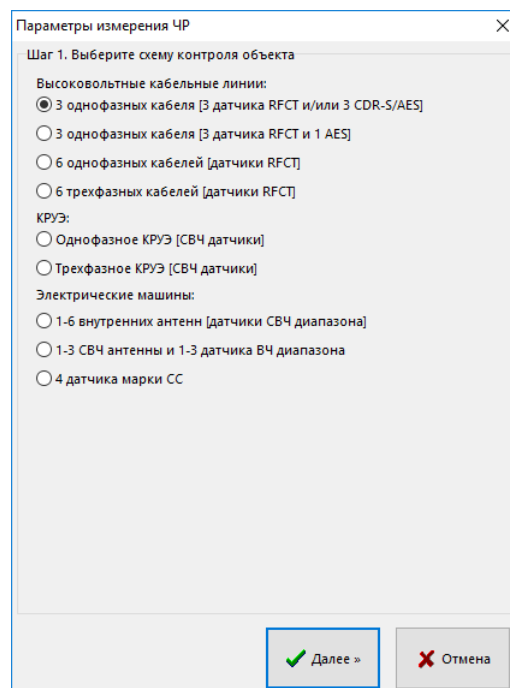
Параметры измерения ЧР

×

Шаг 1. Выберите схему контроля объекта

Высоковольтные кабельные линии:

3 однофазных кабеля [3 датчика RFCT и/или 3 CDR-S/AES]

3 однофазных кабеля [3 датчика RFCT и 1 AES]

6 однофазных кабелей [датчики RFCT]

6 трехфазных кабелей [датчики RFCT]

КРУЭ:

Однофазное КРУЭ [СВЧ датчики]

Трехфазное КРУЭ [СВЧ датчики]

Электрические машины:

1-6 внутренних антенн [датчики СВЧ диапазона]

1-3 СВЧ антенны и 1-3 датчика ВЧ диапазона

4 датчика марки СС

Далее »

Отмена